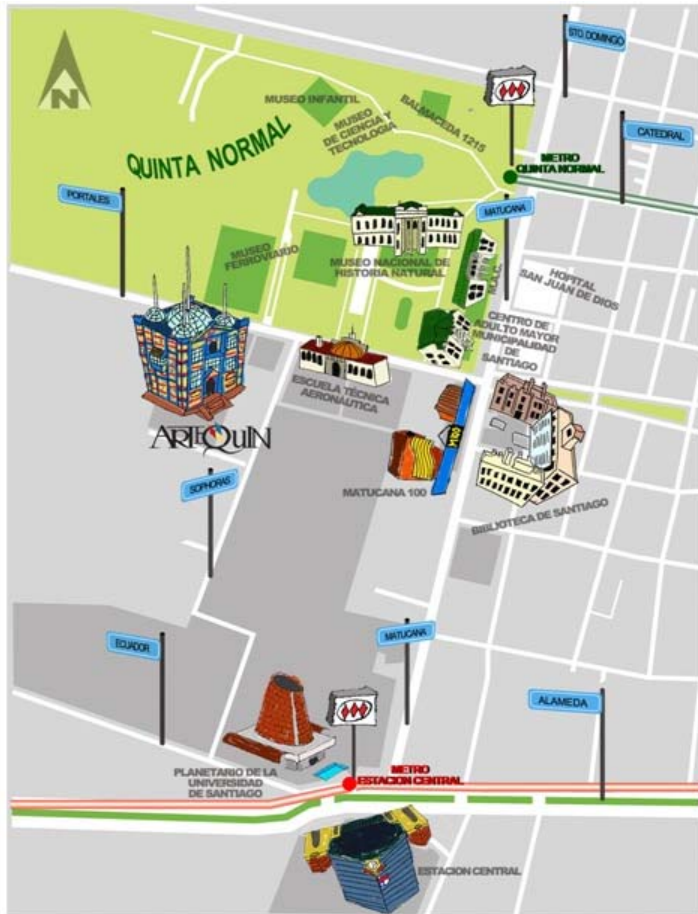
N

STO. DOMINGO

MUSEO INFANTIL

MUSEO DE CIENCIA Y TECNOLOGIA

BALMACEDA 1215

QUINTA NORMAL

CATEDRAL

METRO QUINTA NORMAL

PORTALES

MATUCANA

MUSEO FERROVIARIO

MUSEO NACIONAL DE HISTORIA NATURAL

HOSPITAL SAN JUAN DE DIOS

CENTRO DE ADULTO MAYOR MUNICIPALIDAD DE SANTIAGO

ESCUELA TÉCNICA AERONÁUTICA

ARTEQUIN

M100

SOPHORAS

MATUCANA 100

BIBLIOTECA DE SANTIAGO

ECUADOR

MATUCANA

ALAMEDA

PLANETARIO DE LA UNIVERSIDAD DE SANTIAGO

METRO ESTACION CENTRAL

ESTACION CENTRAL